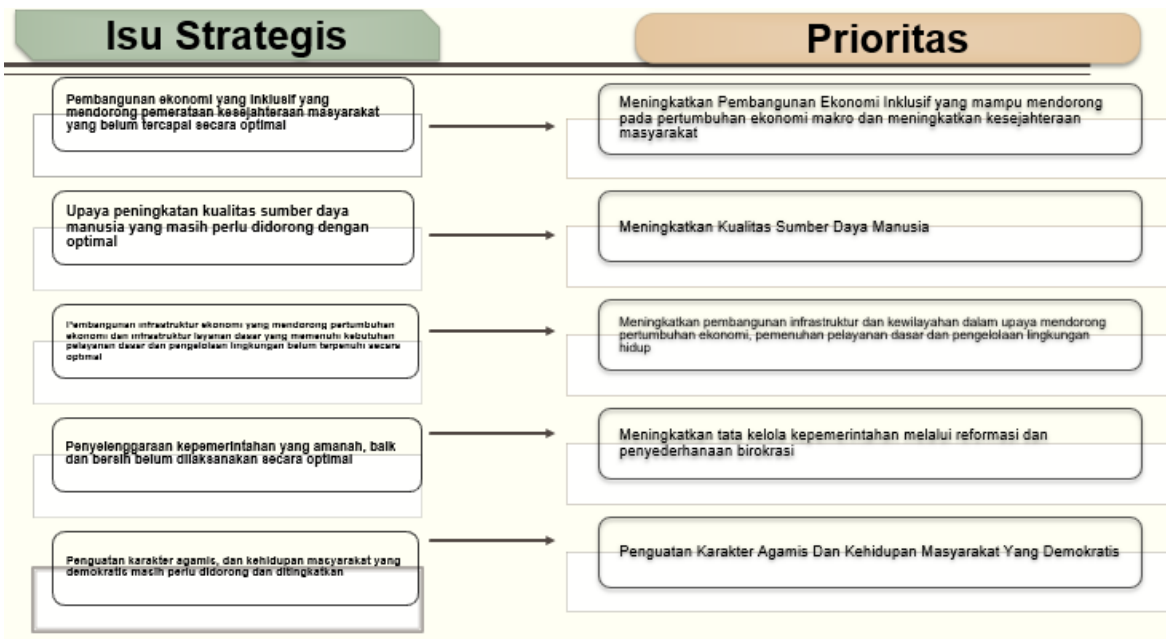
Isu Strategis

Prioritas

Pembangunan ekonomi yang inklusif yang mendorong pemerataan kesejahteraan masyarakat yang belum tercapai secara optimal

Meningkatkan Pembangunan Ekonomi Inklusif yang mampu mendorong pada pertumbuhan ekonomi makro dan meningkatkan kesejahteraan masyarakat

Upaya peningkatan kualitas sumber daya manusia yang masih perlu didorong dengan optimal

Meningkatkan Kualitas Sumber Daya Manusia

Pembangunan infrastruktur ekonomi yang mendorong pertumbuhan ekonomi dan infrastruktur layanan dasar yang memenuhi kebutuhan pelayanan dasar dan pengelolaan lingkungan belum terpenuhi secara optimal

Meningkatkan pembangunan infrastruktur dan kewilayahan dalam upaya mendorong pertumbuhan ekonomi, pemenuhan pelayanan dasar dan pengelolaan lingkungan hidup

Penyelenggaraan kepemerintahan yang amanah, baik dan bersih belum dilaksanakan secara optimal

Meningkatkan tata kelola kepemerintahan melalui reformasi dan penyederhanaan birokrasi

Penguatan karakter agamis, dan kehidupan masyarakat yang demokratis masih perlu didorong dan ditingkatkan

Penguatan Karakter Agamis Dan Kehidupan Masyarakat Yang Demokratis